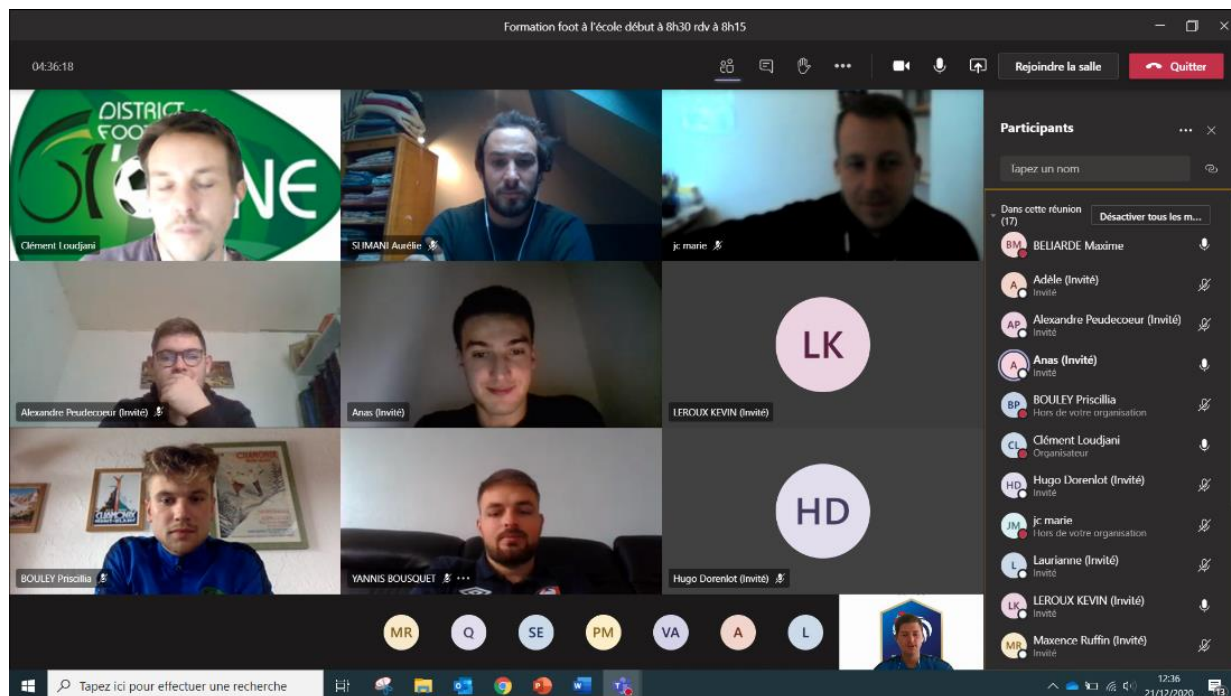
Formation foot à l'école début à 8h30 rdv à 8h15

04:36:18

Rejoindre la salle

Quitter

DISTRICT FOOT 61 ORNE

Clément Loudjani

SLIMANI Aurélie

jc marie

Alexandre Peudecoeur (Invité)

Anas (Invité)

LK

LEROUX KEVIN (Invité)

BOULEY Priscillia

YANNIS BOUSQUET

HD

Hugo Dorenlot (Invité)

MR Q SE PM VA A L

Participants

Tapez un nom

Dans cette réunion (17)

Désactiver tous les m...

BM BELIARDE Maxime

A Adèle (Invité)
Invité

AP Alexandre Peudecoeur (Invité)
Invité

A Anas (Invité)
Invité

BP BOULEY Priscillia
Hors de votre organisation

CL Clément Loudjani
Organisateur

HD Hugo Dorenlot (Invité)
Invité

JM jc marie
Hors de votre organisation

L Laurianne (Invité)
Invité

LK LEROUX KEVIN (Invité)
Invité

MR Maxence Ruffin (Invité)
Invité

Tapez ici pour effectuer une recherche

12:36
21/12/2020